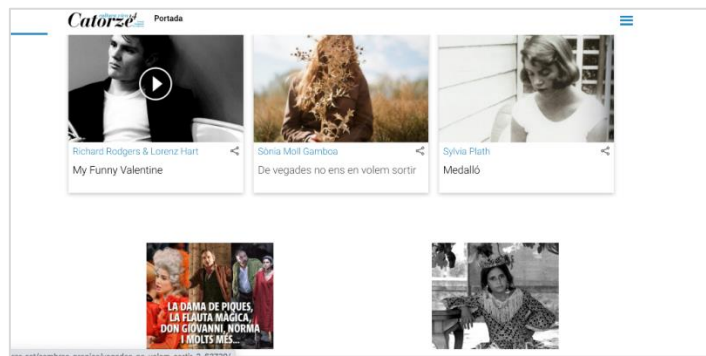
Catorze Portada

Richard Rodgers & Lorenz Hart
My Funny Valentine

Sònia Moll Gamboa
De vegades no ens en volem sortir

Sylvia Plath
Medalló

LA DAMA DE PIQUES, LA FLAUTA MÀGICA, DON GIOVANNI, NORMA I MOLTS MÉS...

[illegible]